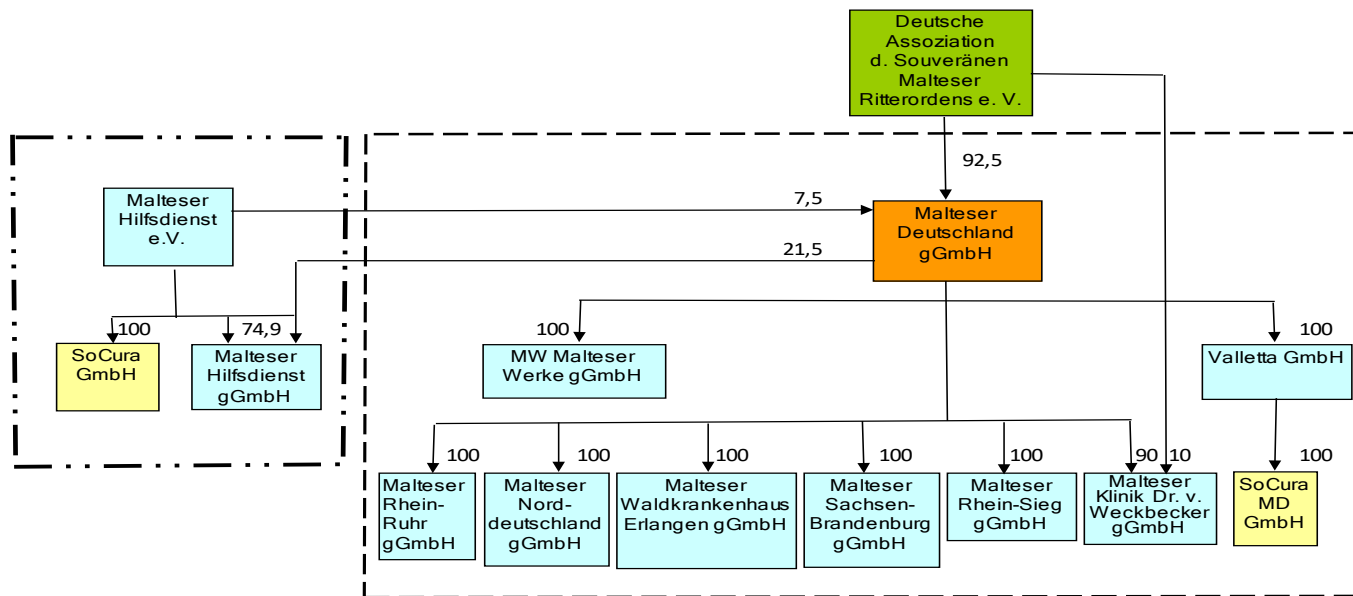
Deutsche Assoziation d. Souveränen Malteser Ritterordens e. V.

92,5

Malteser Hilfsdienst e.V.

7,5

Malteser Deutschland gGmbH

21,5

100

74,9

SoCura GmbH

Malteser Hilfsdienst gGmbH

100

MW Malteser Werke gGmbH

100

Valletta GmbH

100

100

100

100

100

90

10

100

Malteser Rhein-Ruhr gGmbH

Malteser Norddeutschland gGmbH

Malteser Waldkrankenhaus Erlangen gGmbH

Malteser Sachsen-Brandenburg gGmbH

Malteser Rhein-Sieg gGmbH

Malteser Klinik Dr. v. Weckbecker gGmbH

SoCura MD GmbH